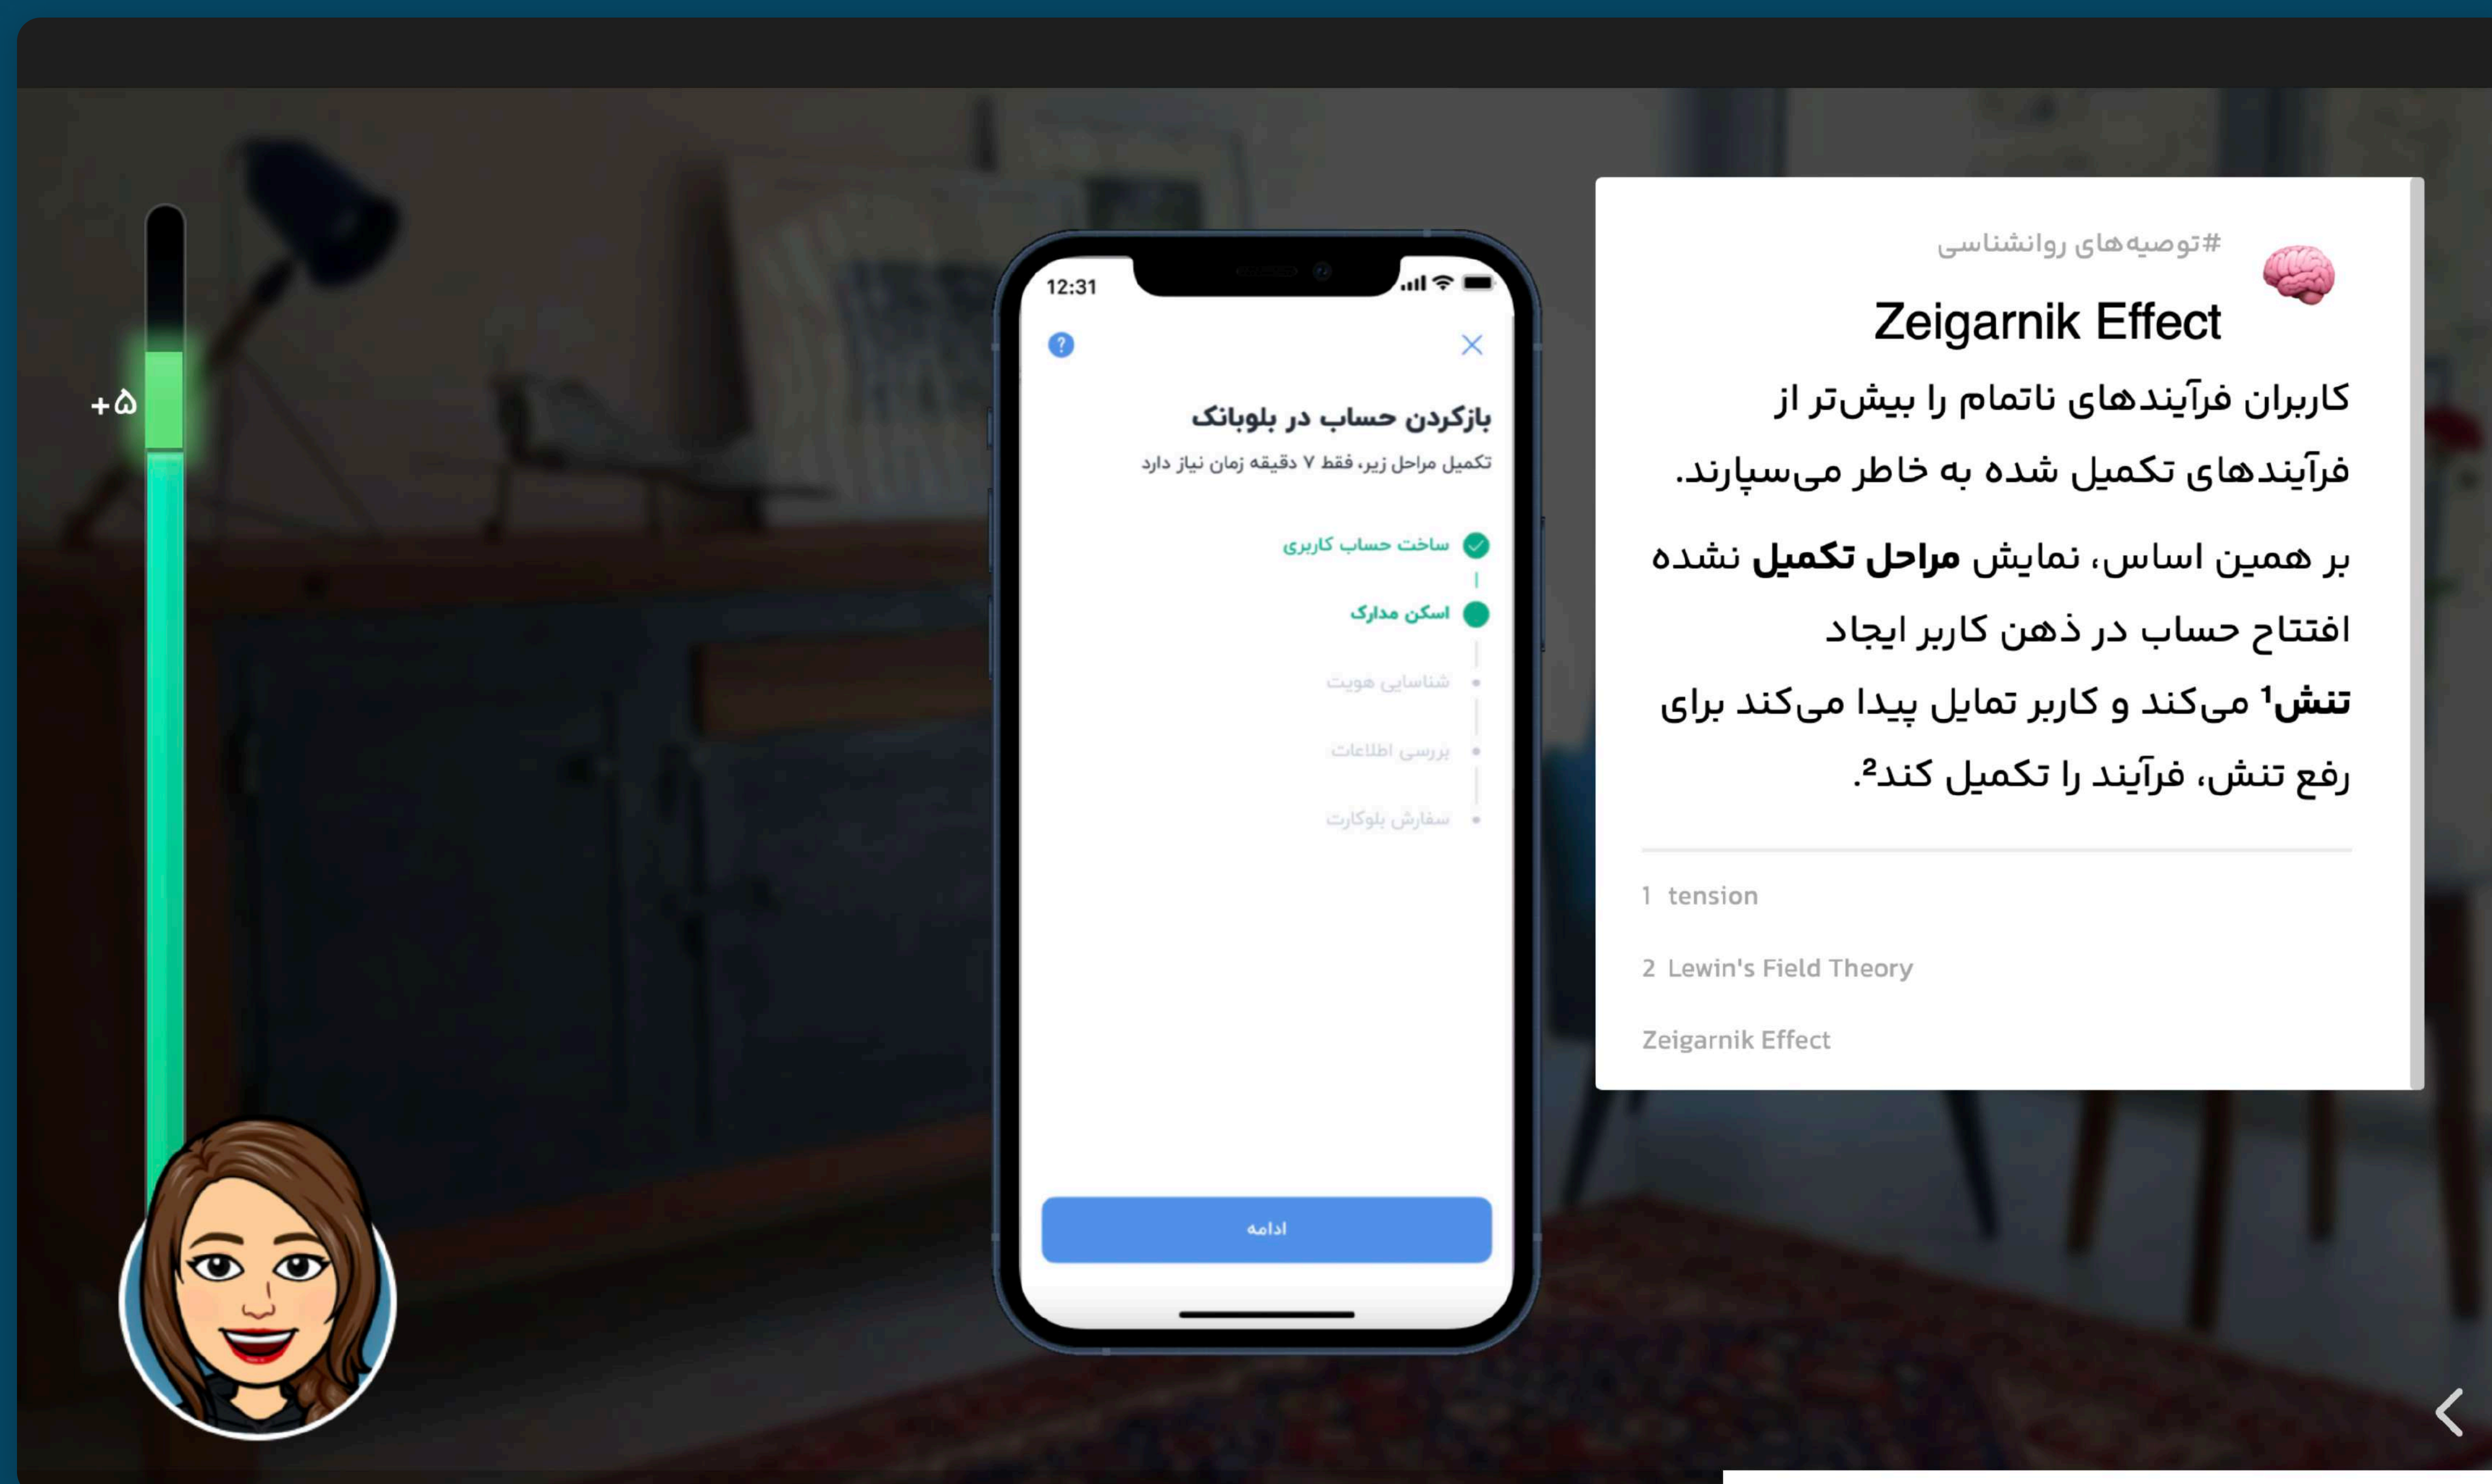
+۵

12:31

?

بازکردن حساب در بلوبانک

تکمیل مراحل زیر، فقط ۷ دقیقه زمان نیاز دارد

ساخت حساب کاربری

اسکن مدارک

شناسایی هویت

بررسی اطلاعات

سفارش بلوکارت

ادامه

#توصیه‌های روانشناسی

Zeigarnik Effect

کاربران فرآیندهای ناتمام را بیش‌تر از فرآیندهای تکمیل شده به خاطر می‌سپارند.

بر همین اساس، نمایش **مراحل تکمیل** نشده افتتاح حساب در ذهن کاربر ایجاد **تنش**$^1$ می‌کند و کاربر تمایل پیدا می‌کند برای رفع تنش، فرآیند را تکمیل کند$^2$.

1 tension

2 Lewin's Field Theory

Zeigarnik Effect